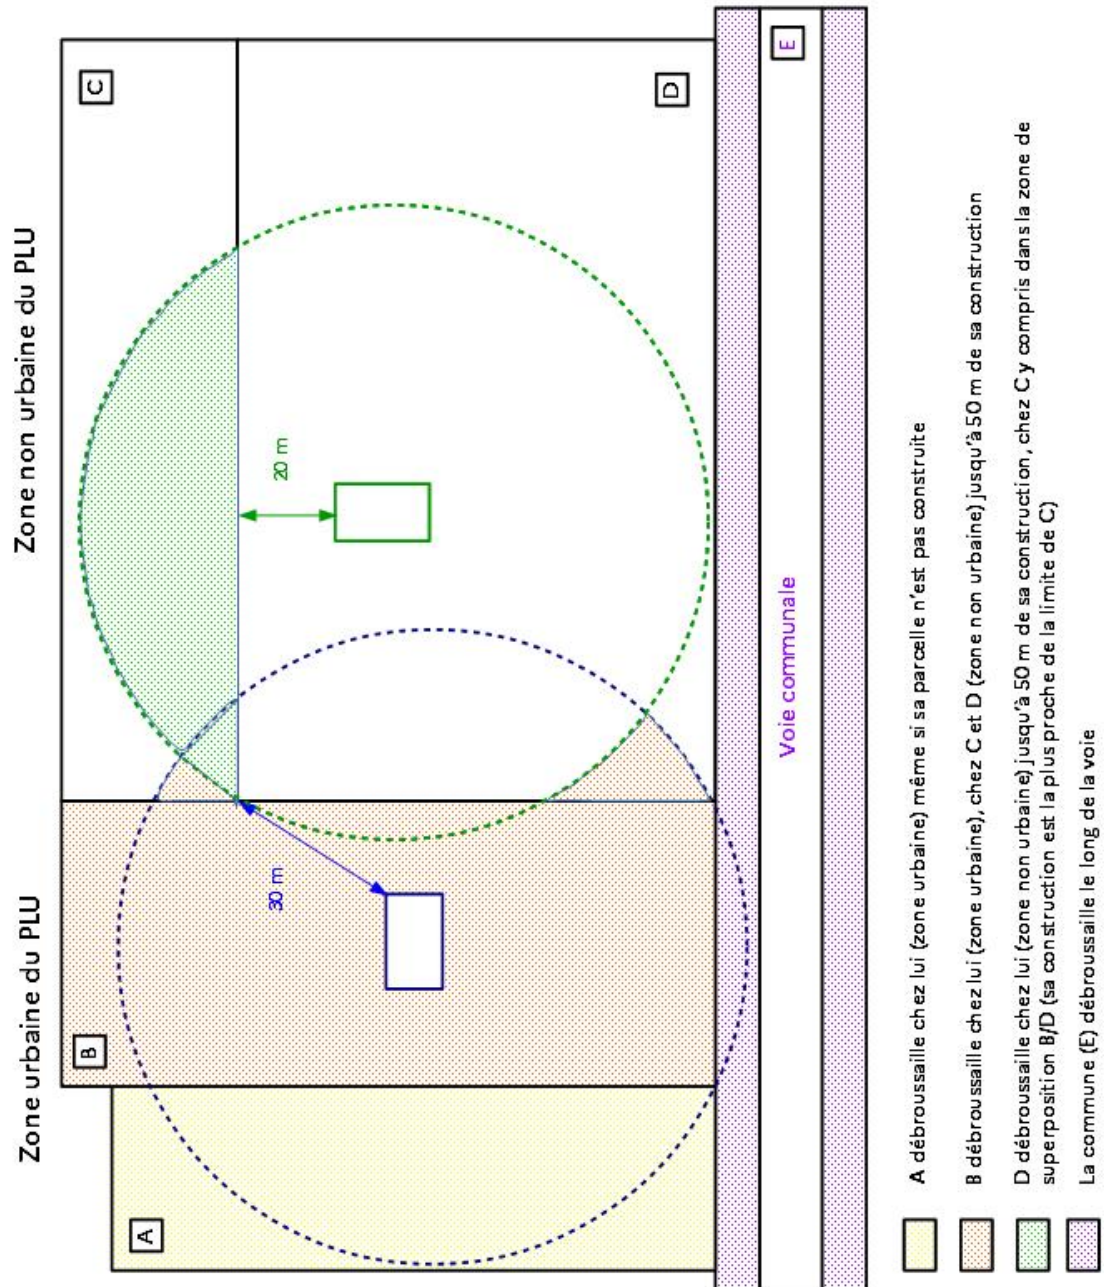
Zone urbaine du PLU

Zone non urbaine du PLU

A

B

C

D

E

30 m

20 m

Voie communale

A débroussaille chez lui (zone urbaine) même si sa parcelle n'est pas construite

B débroussaille chez lui (zone urbaine), chez C et D (zone non urbaine) jusqu'à 50 m de sa construction

D débroussaille chez lui (zone non urbaine) jusqu'à 50 m de sa construction, chez C y compris dans la zone de superposition B/D (sa construction est la plus proche de la limite de C)

La commune (E) débroussaille le long de la voie